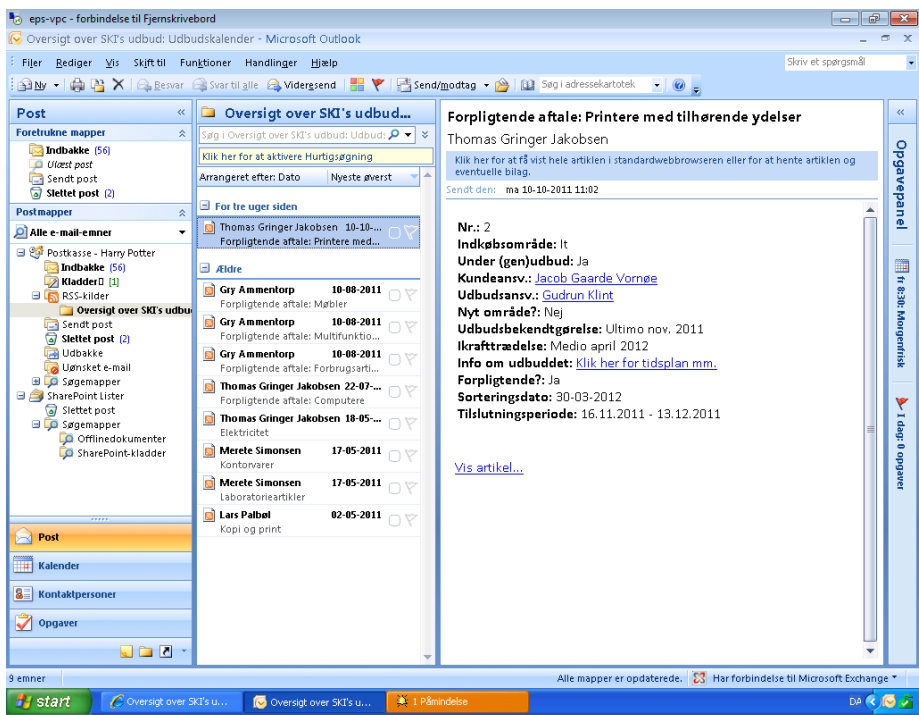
eps-vpc - forbindelse til Fjernskrivebord

Oversigt over SKI's udbud: Udbudskalender - Microsoft Outlook

Filer Rediger Vis Skift til Funktioner Handlinger Hjælp

Skriv et spørgsmål

Ny Besvar Svar til alle Videresend Send/modtag Søg i adressekartotek

Post

Foretrukne mapper
Indbakke (56)
Ulæst post
Sendt post
Slettet post (2)

Postmapper
Alle e-mail-emner

Postkasse - Harry Potter
Indbakke (56)
Kladder [1]
RSS-kilder
Oversigt over SKI's udbu
Sendt post
Slettet post (2)
Udbakke
Uønsket e-mail
Søgemapper
SharePoint Lister
Slettet post
Søgemapper
Offlinedokumenter
SharePoint-kladder

Post
Kalender
Kontaktpersoner
Opgaver

Oversigt over SKI's udbud...

Søg i Oversigt over SKI's udbud: Udbud

Klik her for at aktivere Hurtigsøgning

Arrangeret efter: Dato    Nyeste øverst

For tre uger siden
Thomas Gringer Jakobsen 10-10-...
Forpligtende aftale: Printere med...

Ældre
Gry Ammentorp 10-08-2011
Forpligtende aftale: Møbler
Gry Ammentorp 10-08-2011
Forpligtende aftale: Multifunktio...
Gry Ammentorp 10-08-2011
Forpligtende aftale: Forbrugsarti...
Thomas Gringer Jakobsen 22-07-...
Forpligtende aftale: Computere
Thomas Gringer Jakobsen 18-05-...
Elektricitet
Merete Simonsen 17-05-2011
Kontorvarer
Merete Simonsen 17-05-2011
Laboratorieartikler
Lars Palbøl 02-05-2011
Kopi og print

Forpligtende aftale: Printere med tilhørende ydelser
Thomas Gringer Jakobsen

Klik her for at få vist hele artiklen i standardwebbrowseren eller for at hente artiklen og eventuelle bilag.

Sendt den: ma 10-10-2011 11:02

Nr.: 2
Indkøbsområde: It
Under (gen)udbud: Ja
Kundeansv.: Jacob Gaarde Vornøe
Udbudsansv.: Gudrun Klint
Nyt område?: Nej
Udbudsbekendtgørelse: Ultimo nov. 2011
Ikrafttrædelse: Medio april 2012
Info om udbuddet: Klik her for tidsplan mm.
Forpligtende?: Ja
Sorteringsdato: 30-03-2012
Tilslutningsperiode: 16.11.2011 - 13.12.2011

Vis artikel...

Opgavepanel
fr 8:30: Morgenfrisk
1 dag: 0 opgaver

9 emner    Alle mapper er opdaterede.    Har forbindelse til Microsoft Exchange

start    Oversigt over SKI's u...    Oversigt over SKI's u...    1 Påmindelse    DA